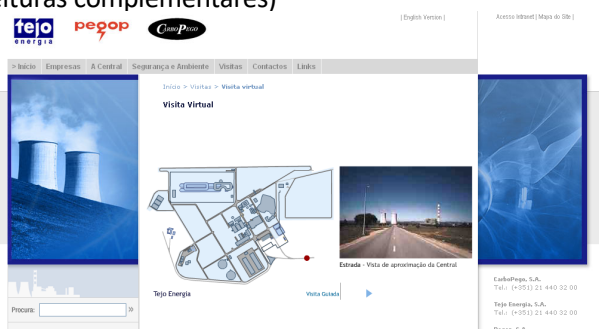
ituras complementares)

tejo energia pegop CarboPego

| English Version |

Acesso Intranet | Mapa do Site |

> Início Empresas A Central Segurança e Ambiente Visitas Contactos Links

Início > Visitas > Visita virtual

Visita Virtual

Estrada - Vista de aproximação da Central

Tejo Energia

Visita Guiada

Procura:

CarboPego, S.A.
Tel.: (+351) 21 440 32 00

Tejo Energia, S.A.
Tel.: (+351) 21 440 32 00

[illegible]